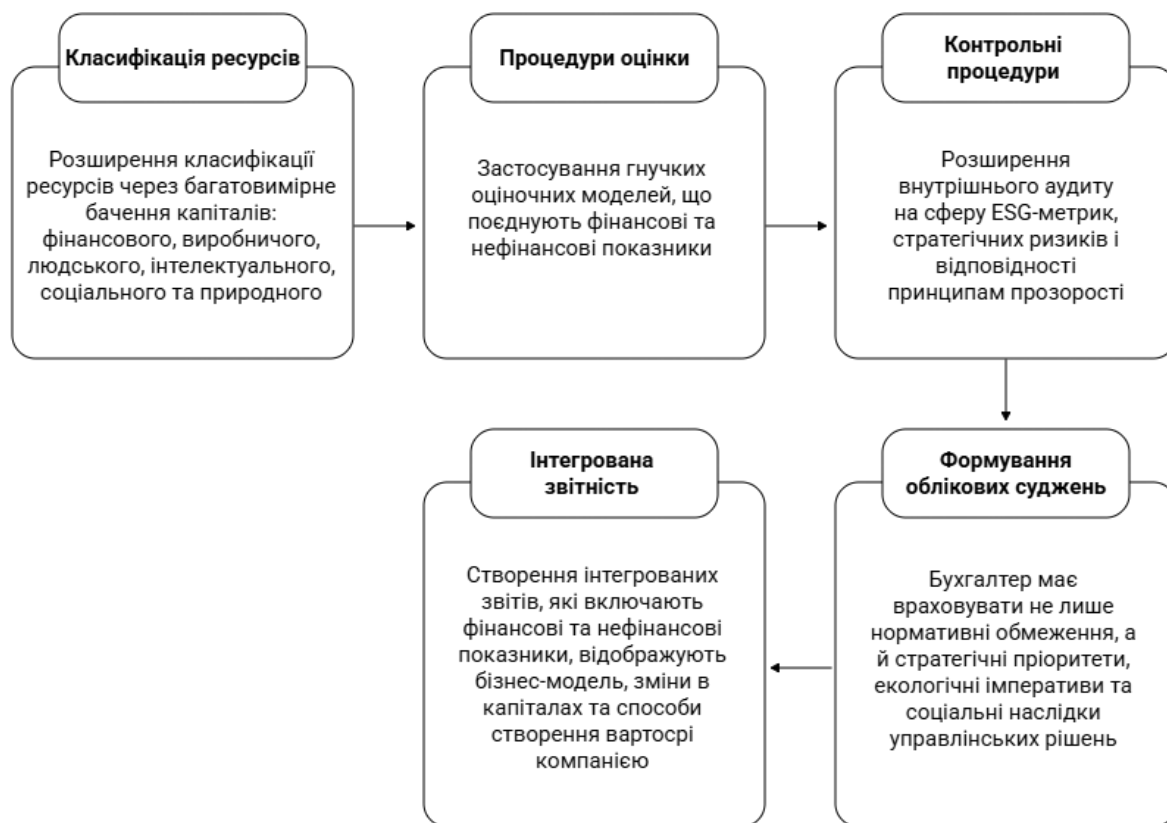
Класифікація ресурсів

Розширення класифікації ресурсів через багатовимірне бачення капіталів: фінансового, виробничого, людського, інтелектуального, соціального та природного

Процедури оцінки

Застосування гнучких оціночних моделей, що поєднують фінансові та нефінансові показники

Контрольні процедури

Розширення внутрішнього аудиту на сферу ESG-метрик, стратегічних ризиків і відповідності принципам прозорості

Формування облікових суджень

Бухгалтер має враховувати не лише нормативні обмеження, а й стратегічні пріоритети, екологічні імперативи та соціальні наслідки управлінських рішень

Інтегрована звітність

Створення інтегрованих звітів, які включають фінансові та нефінансові показники, відображують бізнес-модель, зміни в капіталах та способи створення вартосрі компанією